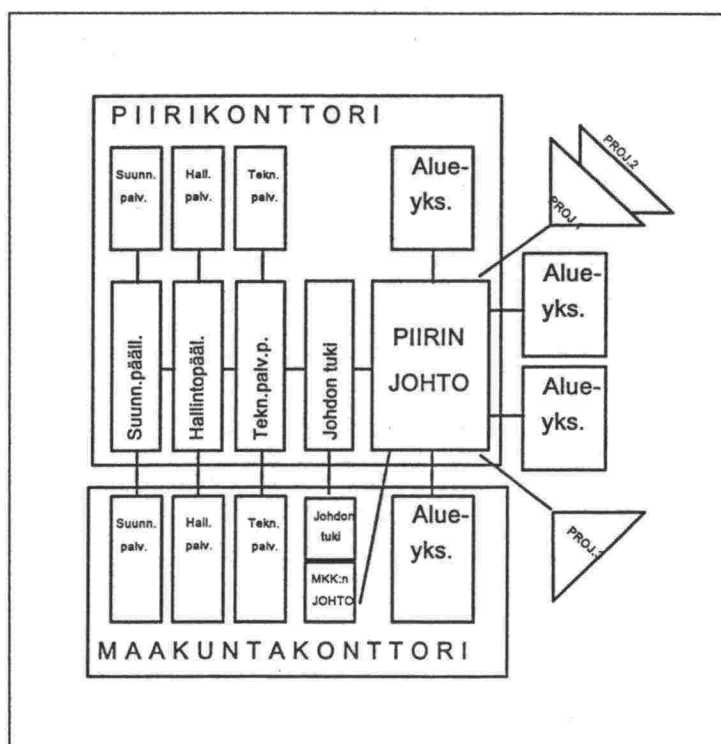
PIIRIKONTTORI

Suunn. palv.

Hall. palv.

Tekn. palv.

Alue-yks.

PROJ.2

PROJ.1

Alue-yks.

Suunn.pääll.

Hallintopääll.

Tekn.palv.p.

Johdon tuki

PIIRIN JOHTO

Alue-yks.

Suunn. palv.

Hall. palv.

Tekn. palv.

Johdon tuki

MKK:n JOHTO

Alue-yks.

PROJ.1

MAAKUNTAKONTTORI